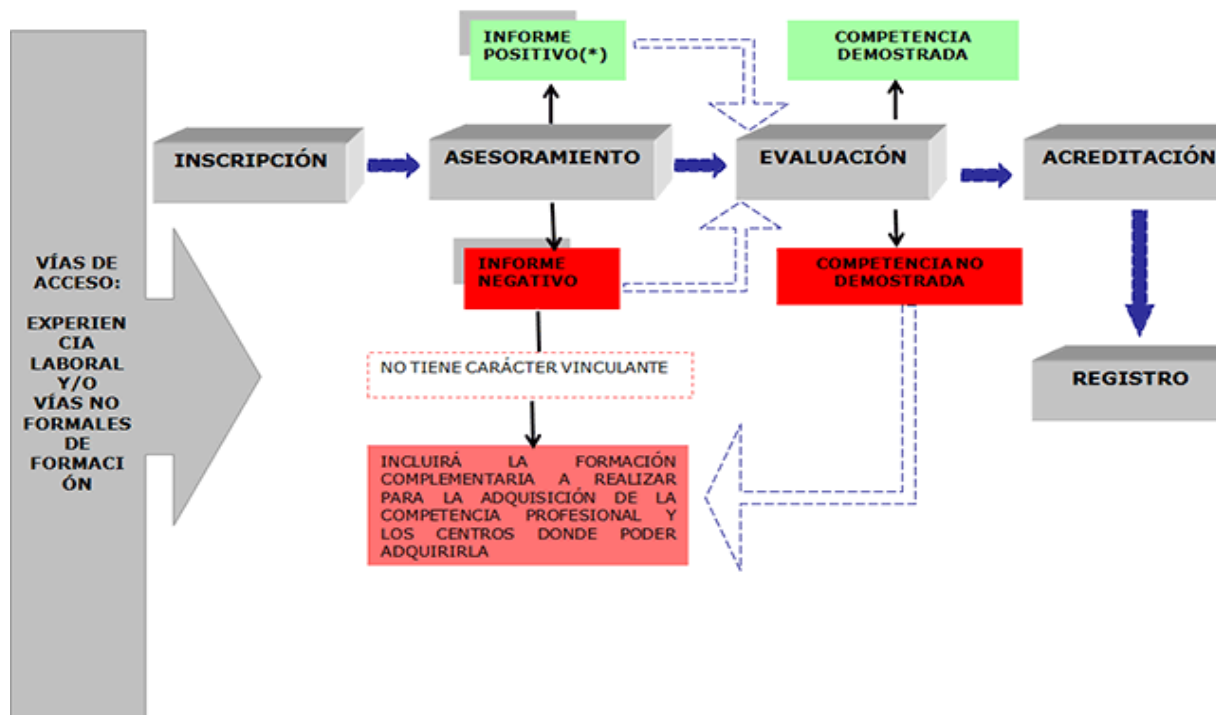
VÍAS DE ACCESO:

EXPERIENCIA LABORAL Y/O VÍAS NO FORMALES DE FORMACIÓN

INSCRIPCIÓN

INFORME POSITIVO(*)

ASESORAMIENTO

INFORME NEGATIVO

NO TIENE CARÁCTER VINCULANTE

INCLUIRÁ LA FORMACIÓN COMPLEMENTARIA A REALIZAR PARA LA ADQUISICIÓN DE LA COMPETENCIA PROFESIONAL Y LOS CENTROS DONDE PODER ADQUIRIRLA

COMPETENCIA DEMOSTRADA

EVALUACIÓN

COMPETENCIA NO DEMOSTRADA

ACREDITACIÓN

REGISTRO